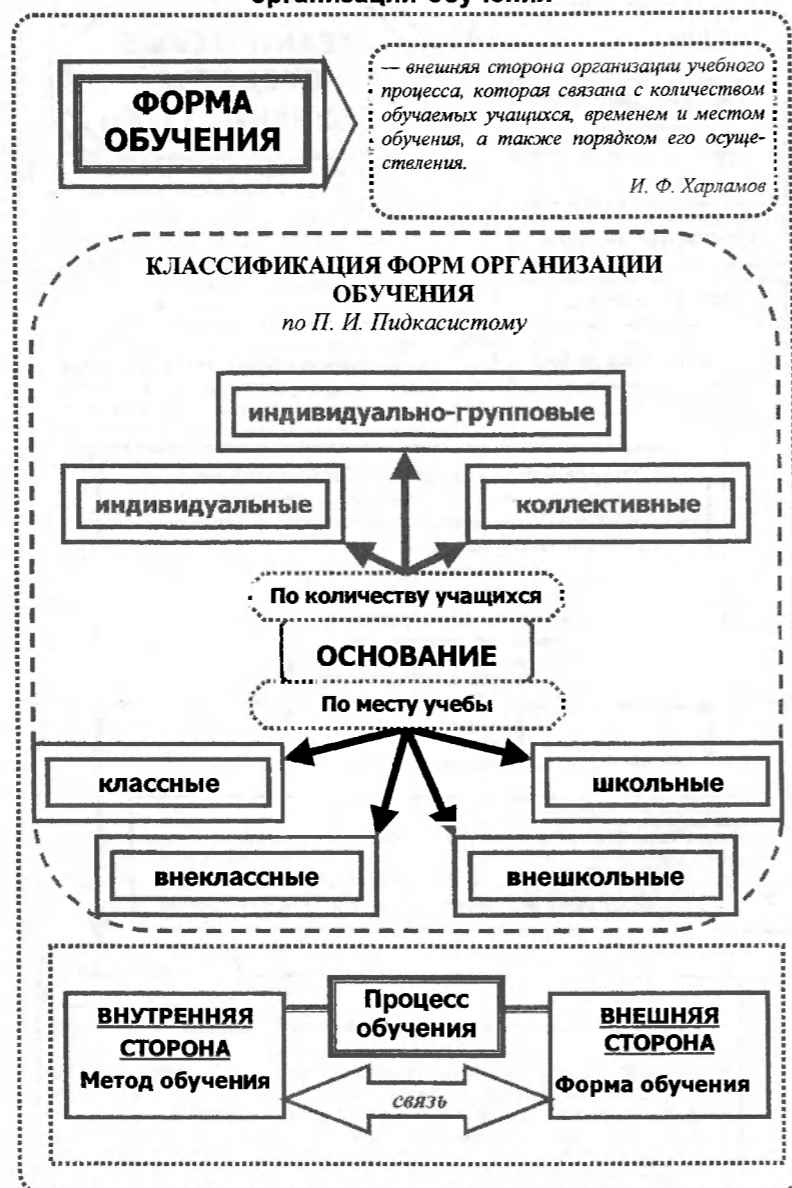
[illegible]

ФОРМА ОБУЧЕНИЯ

— внешняя сторона организации учебного процесса, которая связана с количеством обучаемых учащихся, временем и местом обучения, а также порядком его осуществления.

И. Ф. Харламов

КЛАССИФИКАЦИЯ ФОРМ ОРГАНИЗАЦИИ ОБУЧЕНИЯ

по П. И. Пидкасистому

индивидуально-групповые

индивидуальные

коллективные

По количеству учащихся

ОСНОВАНИЕ

По месту учебы

классные

школьные

внеклассные

внешкольные

ВНУТРЕННЯЯ СТОРОНА
Метод обучения

Процесс обучения

ВНЕШНЯЯ СТОРОНА
Форма обучения

связь